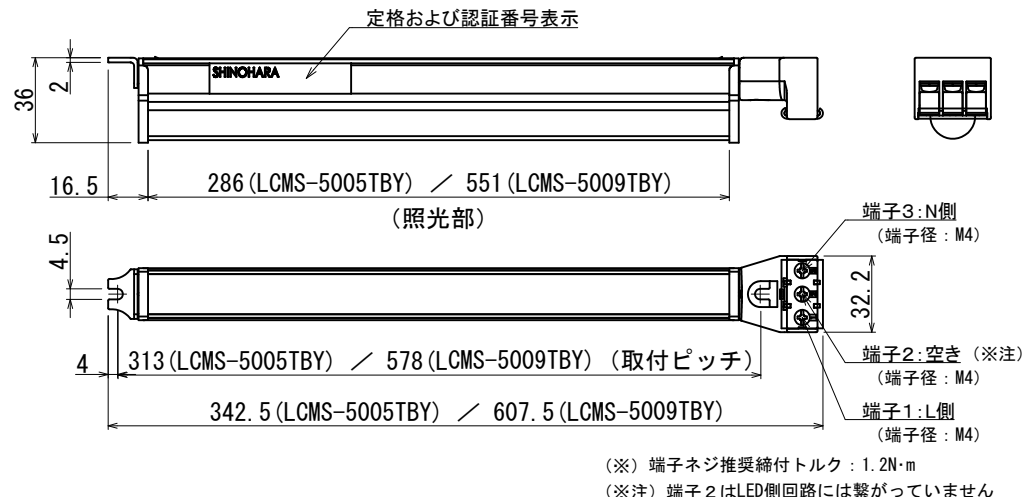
定格および認証番号表示

SHINOHARA

36

2

16.5

286(LCMS-5005TBY) ／ 551(LCMS-5009TBY)

(照光部)

4.5

端子3:N側
(端子径：M4)

32.2

4

313(LCMS-5005TBY) ／ 578(LCMS-5009TBY) (取付ピッチ)

端子2:空き (※注)
(端子径：M4)

342.5(LCMS-5005TBY) ／ 607.5(LCMS-5009TBY)

端子1:L側
(端子径：M4)

(※) 端子ネジ推奨締付トルク：1.2N·m
(※注) 端子2はLED側回路には繋がっていません